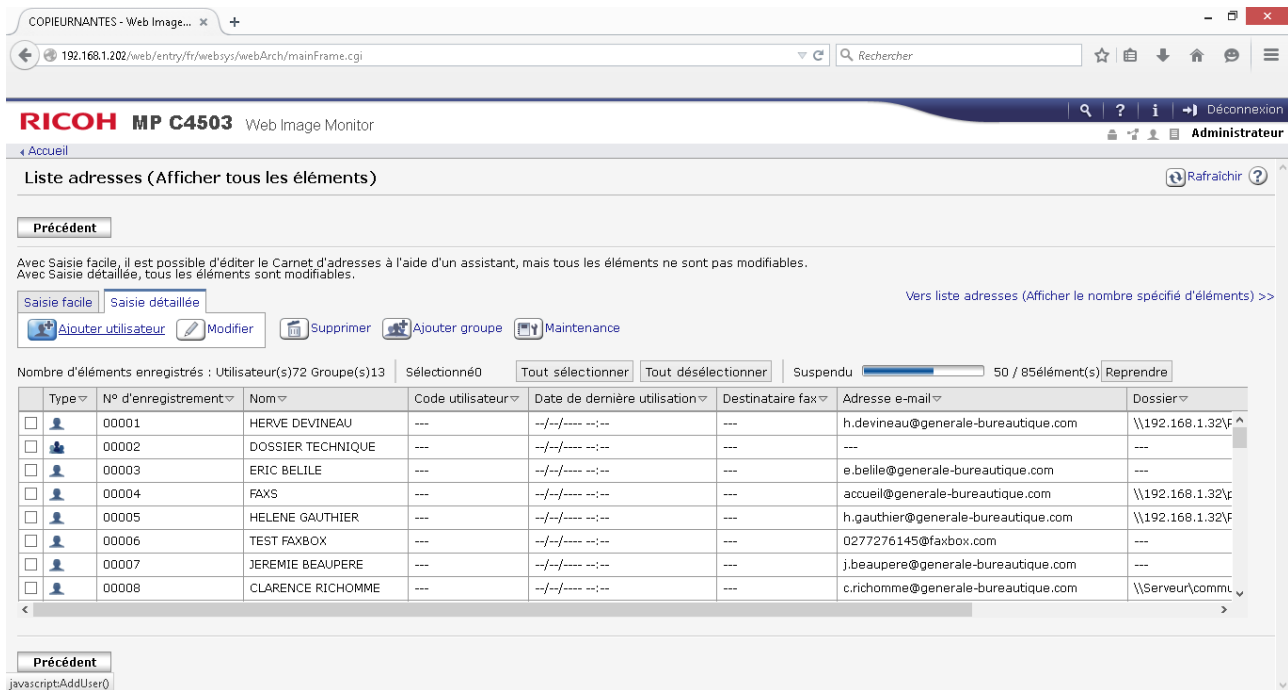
COPIEURNANTES - Web Image... ×  +

192.168.1.202/web/entry/fr/websys/webArch/mainFrame.cgi

Rechercher

Déconnexion

RICOH MP C4503 Web Image Monitor

Administrateur

Accueil

Liste adresses (Afficher tous les éléments)

Rafraîchir

Précédent

Avec Saisie facile, il est possible d'éditer le Carnet d'adresses à l'aide d'un assistant, mais tous les éléments ne sont pas modifiables.
Avec Saisie détaillée, tous les éléments sont modifiables.

Saisie facile | Saisie détaillée

Vers liste adresses (Afficher le nombre spécifié d'éléments) >>

Ajouter utilisateur | Modifier | Supprimer | Ajouter groupe | Maintenance

Nombre d'éléments enregistrés : Utilisateur(s)72 Groupe(s)13 | Sélectionné0 | Tout sélectionner | Tout désélectionner | Suspendu | 50 / 85élément(s) | Reprendre

| | Type | N° d'enregistrement | Nom | Code utilisateur | Date de dernière utilisation | Destinataire fax | Adresse e-mail | Dossier |
|---|---|---|---|---|---|---|---|---|
| | | 00001 | HERVE DEVINEAU | --- | --/--/---- --:-- | --- | h.devineau@generale-bureautique.com | \\192.168.1.32\F |
| | | 00002 | DOSSIER TECHNIQUE | --- | --/--/---- --:-- | --- | --- | --- |
| | | 00003 | ERIC BELILE | --- | --/--/---- --:-- | --- | e.belile@generale-bureautique.com | --- |
| | | 00004 | FAXS | --- | --/--/---- --:-- | --- | accueil@generale-bureautique.com | \\192.168.1.32\p |
| | | 00005 | HELENE GAUTHIER | --- | --/--/---- --:-- | --- | h.gauthier@generale-bureautique.com | \\192.168.1.32\F |
| | | 00006 | TEST FAXBOX | --- | --/--/---- --:-- | --- | 0277276145@faxbox.com | --- |
| | | 00007 | JEREMIE BEAUPERE | --- | --/--/---- --:-- | --- | j.beaupere@generale-bureautique.com | --- |
| | | 00008 | CLARENCE RICHOMME | --- | --/--/---- --:-- | --- | c.richomme@generale-bureautique.com | \\Serveur\commu |

Précédent

javascript:AddUser()